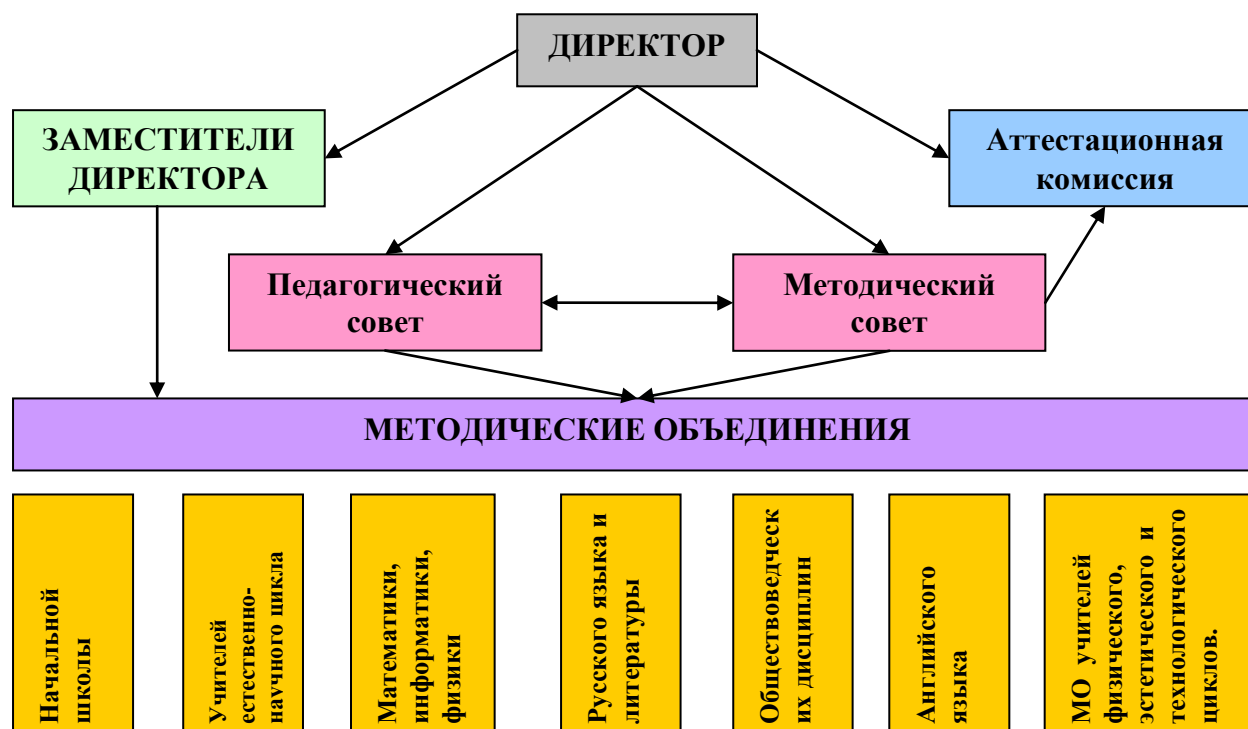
ДИРЕКТОР

ЗАМЕСТИТЕЛИ ДИРЕКТОРА

Аттестационная комиссия

Педагогический совет

Методический совет

МЕТОДИЧЕСКИЕ ОБЪЕДИНЕНИЯ

Начальной школы

Учителей естественно-научного цикла

Математики, информатики, физики

Русского языка и литературы

Обществоведческих дисциплин

Английского языка

МО учителей физического, эстетического и технологического циклов.